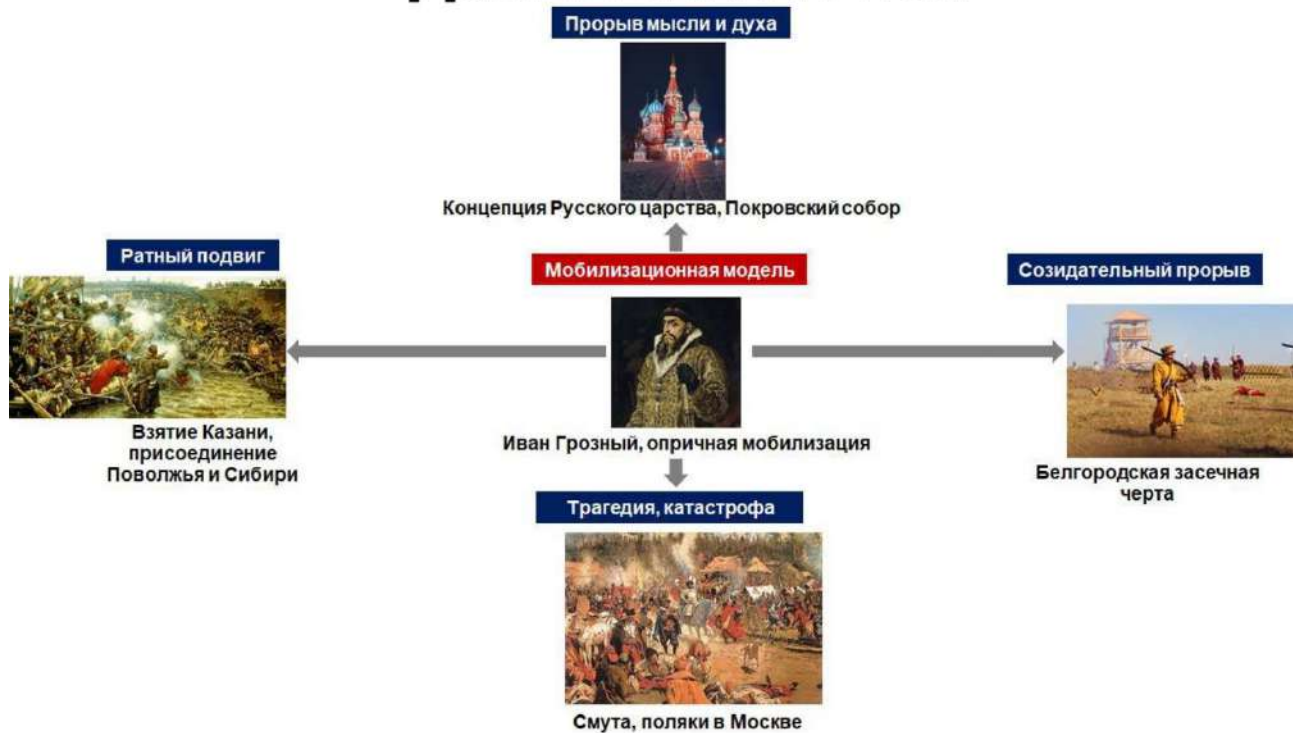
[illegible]

Прорыв мысли и духа

Концепция Русского царства, Покровский собор

Ратный подвиг

Мобилизационная модель

Созидательный прорыв

Взятие Казани, присоединение Поволжья и Сибири

Иван Грозный, опричная мобилизация

Белгородская засечная черта

Трагедия, катастрофа

Смута, поляки в Москве